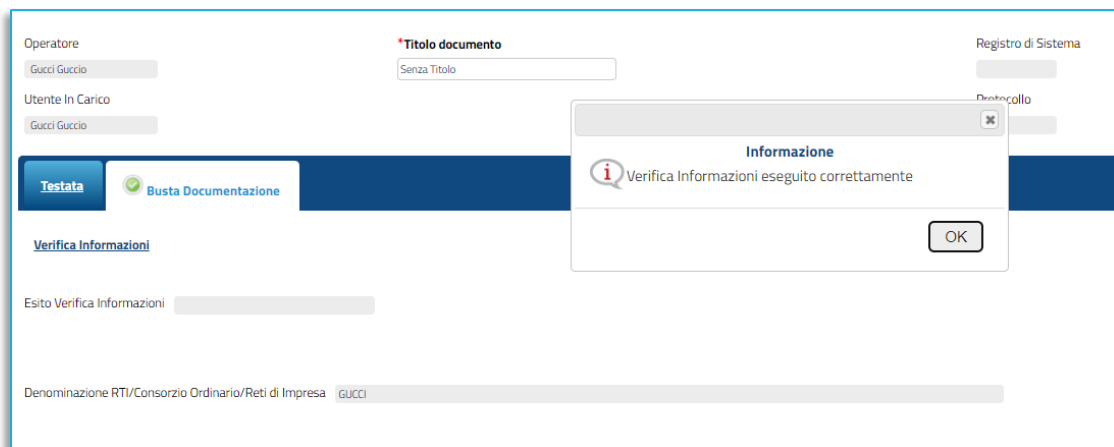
Operatore

Gucci Guccio

*Titolo documento

Senza Titolo

Registro di Sistema

Utente In Carico

Gucci Guccio

Protocollo

Informazione

Verifica Informazioni eseguito correttamente

OK

Testata

Busta Documentazione

Verifica Informazioni

Esito Verifica Informazioni

Denominazione RTI/Consorzio Ordinario/Reti di Impresa GUCCI